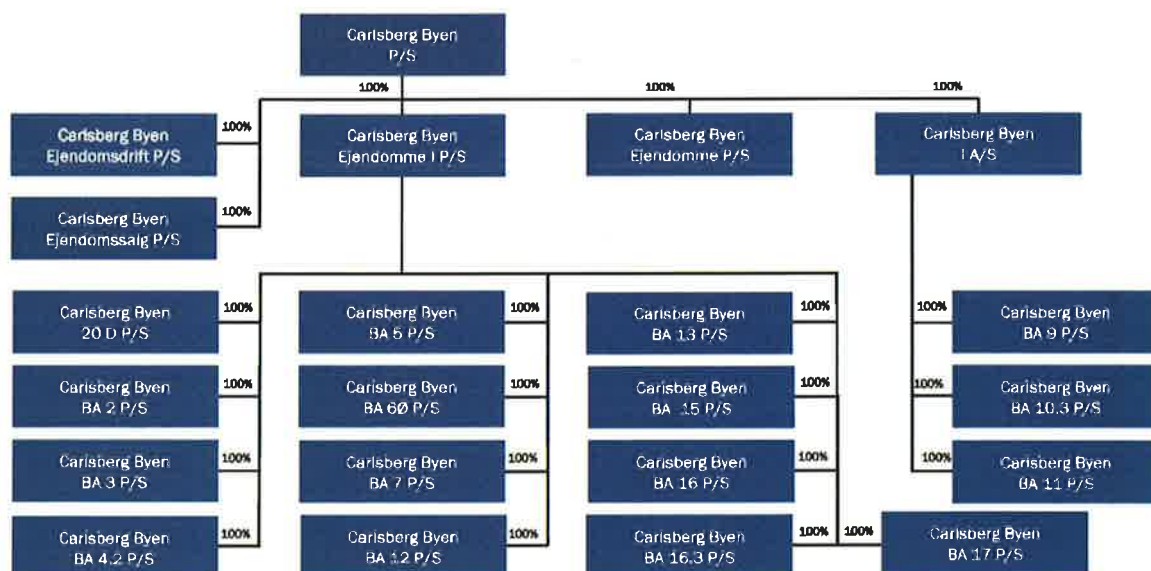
Carlsberg Byen P/S

100%

100%

100%

Carlsberg Byen Ejendomsdrift P/S

100%

Carlsberg Byen Ejendomme I P/S

Carlsberg Byen Ejendomme P/S

Carlsberg Byen I A/S

Carlsberg Byen Ejendomssalg P/S

100%

Carlsberg Byen 20 D P/S

100%

Carlsberg Byen BA 2 P/S

100%

Carlsberg Byen BA 3 P/S

100%

Carlsberg Byen BA 4.2 P/S

100%

Carlsberg Byen BA 5 P/S

100%

Carlsberg Byen BA 6Ø P/S

100%

Carlsberg Byen BA 7 P/S

100%

Carlsberg Byen BA 12 P/S

100%

Carlsberg Byen BA 13 P/S

100%

Carlsberg Byen BA 15 P/S

100%

Carlsberg Byen BA 16 P/S

100%

Carlsberg Byen BA 16.3 P/S

100%

100%

Carlsberg Byen BA 17 P/S

100%

Carlsberg Byen BA 9 P/S

100%

Carlsberg Byen BA 10.3 P/S

100%

Carlsberg Byen BA 11 P/S